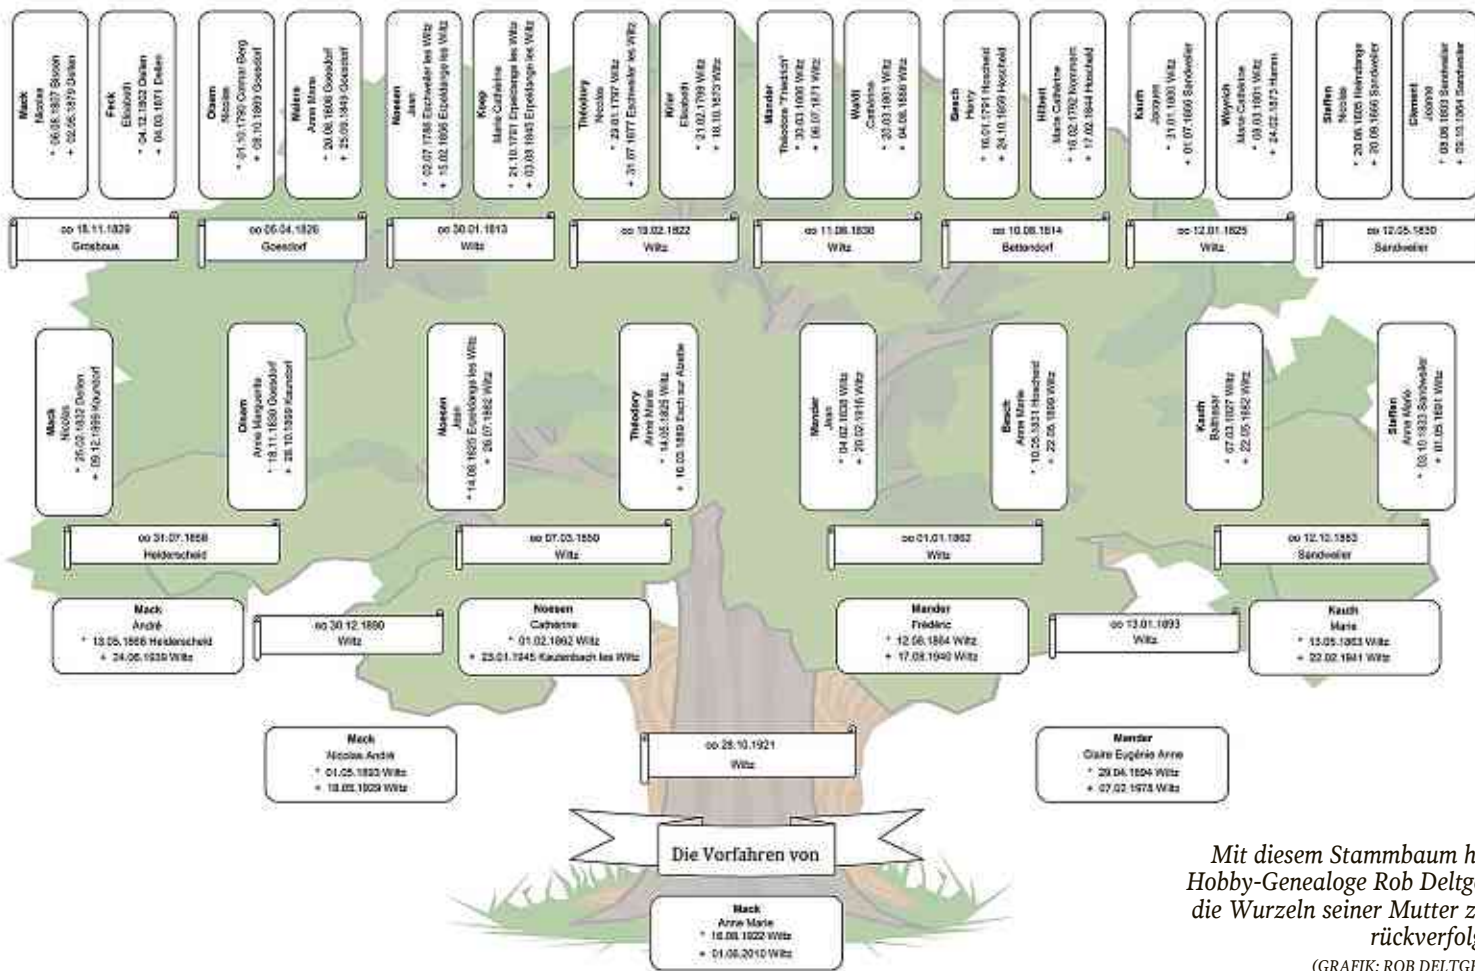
Mack
Nicolas
* 05.08.1807 Bockholtz
+ 02.05.1870 Deiler

Feck
Elisabeth
* 04.12.1802 Deiler
+ 04.03.1871 Deiler

Olsem
Nicolas
* 01.10.1790 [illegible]
+ 08.10.1869 Goesdorf

Weiwers
Anne Marie
* 20.08.1806 Goesdorf
+ 25.08.1849 Goesdorf

Noesen
Jean
* 02.07.1788 Eschweiler les Wiltz
+ 15.02.1866 Erpeldange les Wiltz

Kiepp
Marie Catherine
* 21.10.1791 Erpeldange les Wiltz
+ 03.03.1845 Erpeldange les Wiltz

Thédory
Nicolas
* 29.01.1797 Wiltz
+ 31.07.1877 Eschweiler les Wiltz

Krier
Elisabeth
* 21.02.1799 Wiltz
+ 18.10.1873 Wiltz

Mander
Théodore "Théodor"
* 30.03.1800 Wiltz
+ 06.07.1871 Wiltz

Waldt
Catherine
* 20.03.1801 Wiltz
+ 04.08.1858 Wiltz

Bosch
Henry
* 16.01.1791 Hoscheid
+ 24.10.1859 Hoscheid

Hilbert
Marie Catherine
* 16.02.1792 Hoscheid
+ 17.02.1844 Hoscheid

Kauth
Jacques
* 31.01.1800 Wiltz
+ 01.07.1866 Sandweiler

Weyrich
Marie Catherine
* 09.03.1801 Wiltz
+ 24.02.1873 Hamm

Steffen
Nicolas
* 20.06.1805 Reimerange
+ 20.09.1866 Sandweiler

Clement
Jeanne
* 03.06.1803 Sandweiler
+ 03.10.1864 Sandweiler

oo 18.11.1829
Grosbous

oo 05.04.1826
Goesdorf

oo 30.01.1813
Wiltz

oo 10.02.1822
Wiltz

oo 11.06.1830
Wiltz

oo 10.08.1814
Bettendorf

oo 12.01.1825
Wiltz

oo 12.05.1830
Sandweiler

Mack
Nicolas
* 26.02.1832 Deiler
+ 09.12.1895 Kaundorf

Olsem
Anne Marguerite
* 18.11.1830 Goesdorf
+ 28.10.1909 Kaundorf

Noesen
Jean
* 14.08.1820 Erpeldange les Wiltz
+ 26.07.1882 Wiltz

Thédory
Anne Marie
* 14.05.1825 Wiltz
+ 16.03.1889 Esch sur Alzette

Mander
Jean
* 04.02.1835 Wiltz
+ 20.02.1916 Wiltz

Bosch
Anne Marie
* 10.05.1831 Hoscheid
+ 22.05.1899 Wiltz

Kauth
Balthasar
* 07.03.1827 Wiltz
+ 22.05.1882 Wiltz

Steffen
Anne Marie
* 03.10.1833 Sandweiler
+ 01.05.1891 Wiltz

oo 31.07.1858
Heiderscheid

oo 07.03.1850
Wiltz

oo 01.01.1862
Wiltz

oo 12.10.1853
Sandweiler

Mack
André
* 13.05.1866 Heiderscheid
+ 24.06.1939 Wiltz

oo 30.12.1890
Wiltz

Noesen
Catherine
* 01.02.1862 Wiltz
+ 23.01.1945 Kautenbach les Wiltz

Mander
Frédéric
* 12.08.1864 Wiltz
+ 17.08.1940 Wiltz

oo 13.01.1893
Wiltz

Kauth
Marie
* 13.05.1863 Wiltz
+ 22.02.1941 Wiltz

Mack
Nicolas André
* 01.05.1893 Wiltz
+ 18.03.1929 Wiltz

oo 28.10.1921
Wiltz

Mander
Claire Eugénie Anne
* 29.04.1894 Wiltz
+ 07.02.1978 Wiltz

Die Vorfahren von

Mack
Anne Marie
* 16.08.1922 Wiltz
+ 01.06.2010 Wiltz

Mit diesem Stammbaum h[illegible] Hobby-Genealoge Rob Deltg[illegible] die Wurzeln seiner Mutter z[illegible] rückverfolg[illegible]
(GRAFIK: ROB DELTG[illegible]